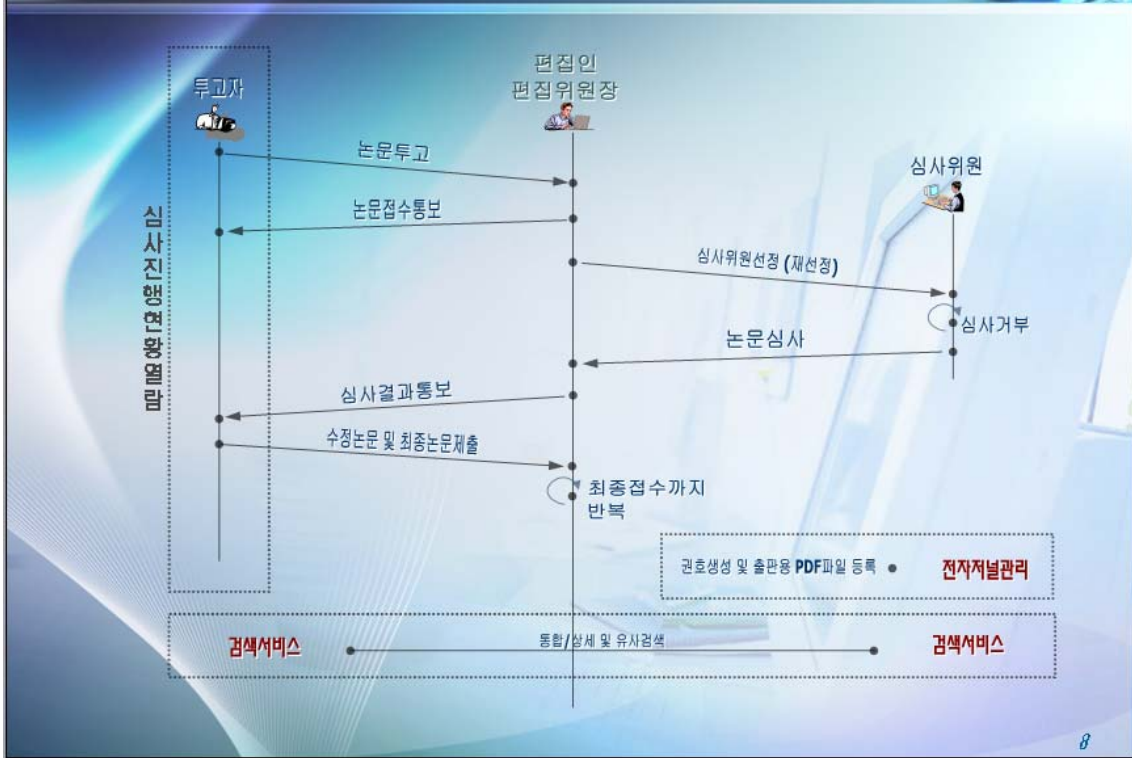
투고자

편집인
편집위원장

심사위원

심사진행현황열람

논문투고

논문접수통보

심사위원선정 (재선정)

심사거부

논문심사

심사결과통보

수정논문 및 최종논문제출

최종접수까지
반복

권호생성 및 출판용 PDF파일 등록

전자저널관리

검색서비스

통합/상세 및 유사검색

검색서비스

8